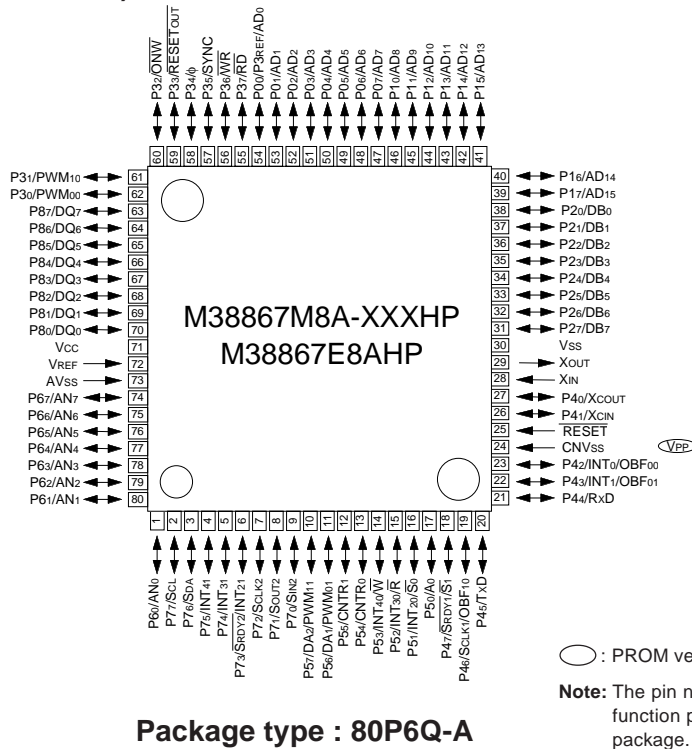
P32/$\overline{ONW}$
P33/$\overline{RESET_{OUT}}$
P34/φ
P35/SYNC
P36/$\overline{WR}$
P37/$\overline{RD}$
P00/P3REF/AD0
P01/AD1
P02/AD2
P03/AD3
P04/AD4
P05/AD5
P06/AD6
P07/AD7
P10/AD8
P11/AD9
P12/AD10
P13/AD11
P14/AD12
P15/AD13

60 59 58 57 56 55 54 53 52 51 50 49 48 47 46 45 44 43 42 41

P31/PWM10 61
P30/PWM00 62
P87/DQ7 63
P86/DQ6 64
P85/DQ5 65
P84/DQ4 66
P83/DQ3 67
P82/DQ2 68
P81/DQ1 69
P80/DQ0 70
VCC 71
VREF 72
AVSS 73
P67/AN7 74
P66/AN6 75
P65/AN5 76
P64/AN4 77
P63/AN3 78
P62/AN2 79
P61/AN1 80

40 P16/AD14
39 P17/AD15
38 P20/DB0
37 P21/DB1
36 P22/DB2
35 P23/DB3
34 P24/DB4
33 P25/DB5
32 P26/DB6
31 P27/DB7
30 VSS
29 XOUT
28 XIN
27 P40/XCOUT
26 P41/XCIN
25 $\overline{RESET}$
24 CNVSS VPP
23 P42/INT0/OBF00
22 P43/INT1/OBF01
21 P44/RxD

M38867M8A-XXXHP
M38867E8AHP

1 2 3 4 5 6 7 8 9 10 11 12 13 14 15 16 17 18 19 20

P60/AN0
P77/SCL
P76/SDA
P75/INT41
P74/INT31
P73/$\overline{SRDY2}$/INT21
P72/SCLK2
P71/SOUT2
P70/SIN2
P57/DA2/PWM11
P56/DA1/PWM01
P55/CNTR1
P54/CNTR0
P53/INT40/$\overline{W}$
P52/INT30/$\overline{R}$
P51/INT20/$\overline{S0}$
P50/A0
P47/$\overline{SRDY1}$/$\overline{S1}$
P46/SCLK1/OBF10
P45/TxD

: PROM ve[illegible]

Note: The pin n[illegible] function p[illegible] package.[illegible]

Package type : 80P6Q-A